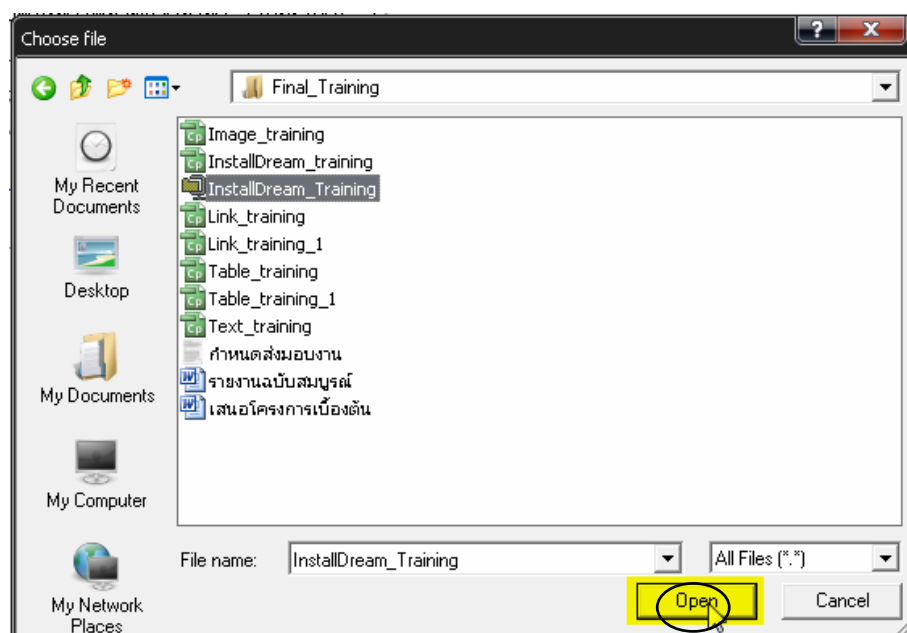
Choose file

Final_Training

My Recent Documents

Desktop

My Documents

My Computer

My Network Places

Image_training
InstallDream_training
InstallDream_Training
Link_training
Link_training_1
Table_training
Table_training_1
Text_training
กำหนดส่งมอบงาน
รายงานฉบับสมบูรณ์
เสนอโครงการเบื้องต้น

File name: InstallDream_Training

All Files (*.*)

Open

Cancel